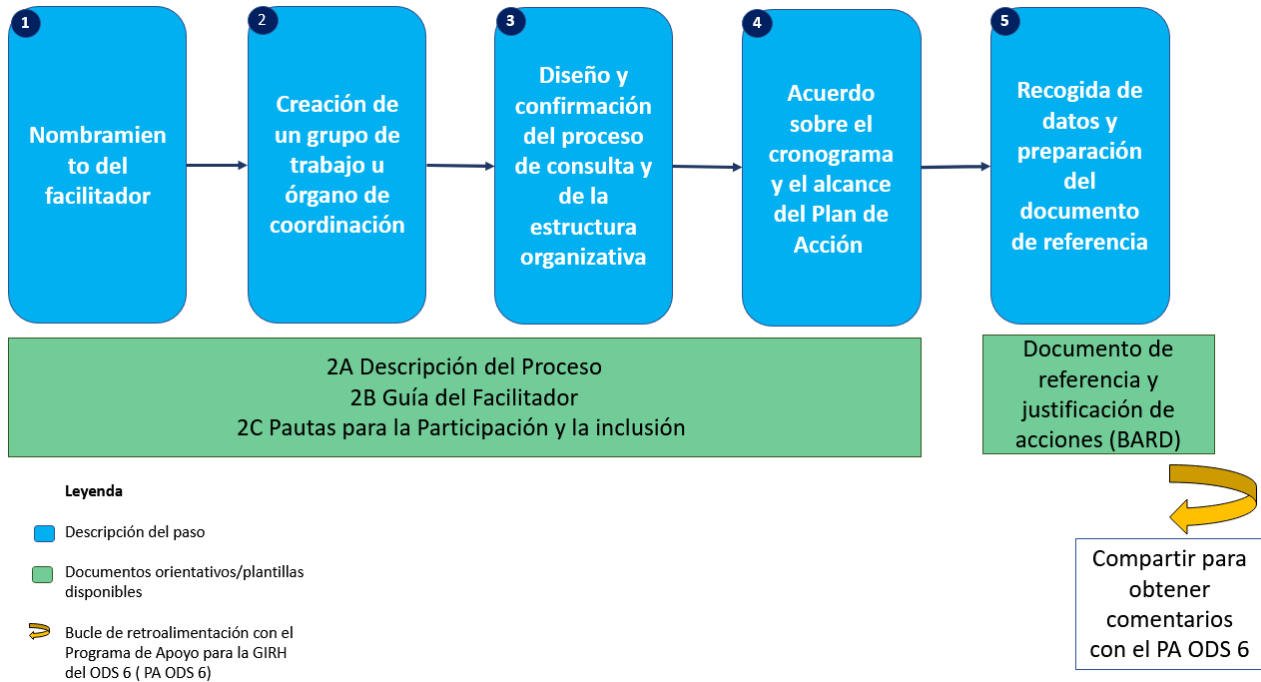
1
Nombramiento del facilitador

2
Creación de un grupo de trabajo u órgano de coordinación

3
Diseño y confirmación del proceso de consulta y de la estructura organizativa

4
Acuerdo sobre el cronograma y el alcance del Plan de Acción

5
Recogida de datos y preparación del documento de referencia

2A Descripción del Proceso
2B Guía del Facilitador
2C Pautas para la Participación y la inclusión

Documento de referencia y justificación de acciones (BARD)

Compartir para obtener comentarios con el PA ODS 6

Leyenda

Descripción del paso

Documentos orientativos/plantillas disponibles

Bucle de retroalimentación con el Programa de Apoyo para la GIRH del ODS 6 ( PA ODS 6)